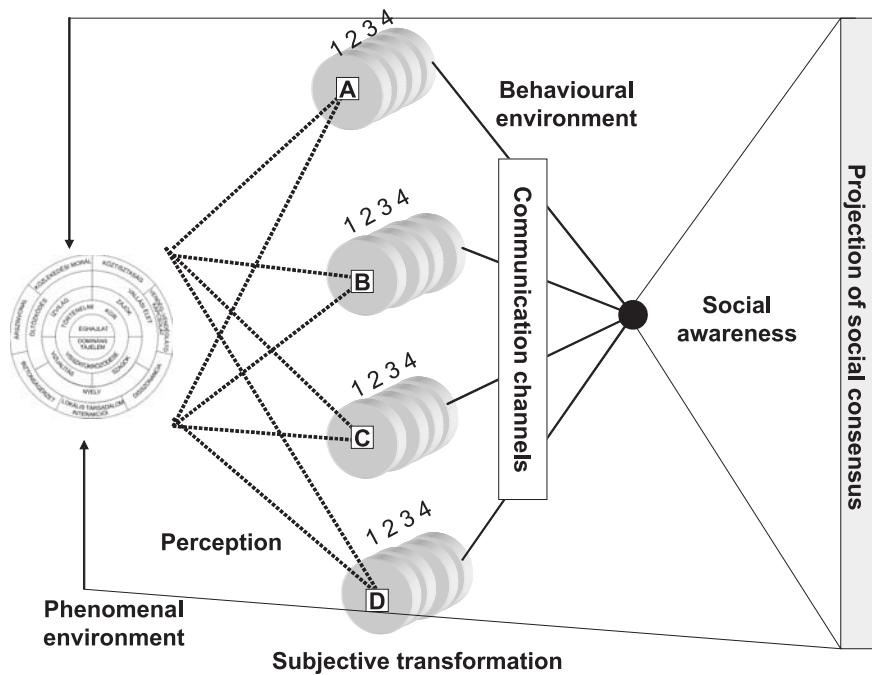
1 2 3 4
A
Behavioural environment
1 2 3 4
B
Communication channels
Social awareness
Projection of social consensus
1 2 3 4
C
1 2 3 4
D
Perception
Phenomenal environment
Subjective transformation
KOLLEKTÍV MORÁL
KÖZTISZTASÁG
ÉRZELMI TÁJÉKOZÓDÁS
ÉLETKOR
VILÁG
TÖRTÉNELEM
KOR
ZAJOK
VALLÁS ELET
ÉGHAJLAT
DOMINÁNS TÁJELEM
VIZUALITÁS
SZAGOK
NYELV
LOKÁLIS TÁRSADALOM
INTERAKCIÓ
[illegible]
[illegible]
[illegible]